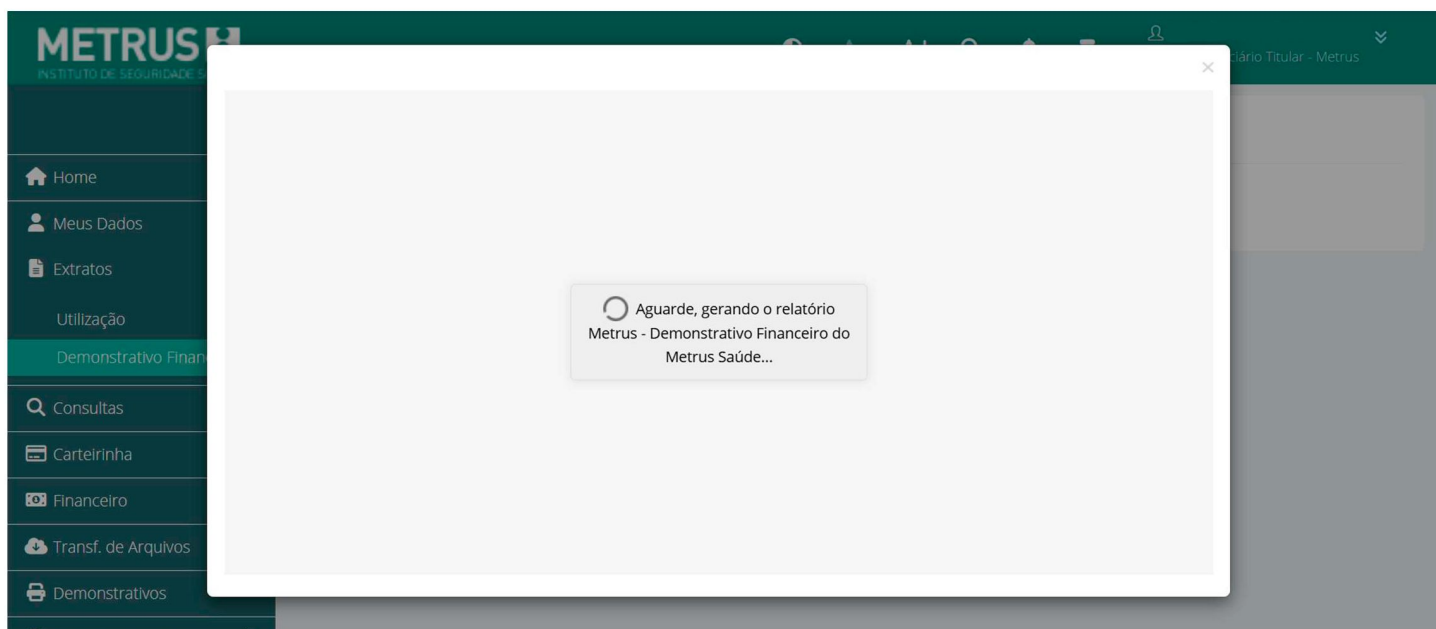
METRUS
INSTITUTO DE SEGURIDADE S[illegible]

ciário Titular - Metrus

Home
Meus Dados
Extratos
Utilização
Demonstrativo Finan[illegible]
Consultas
Carteirinha
Financeiro
Transf. de Arquivos
Demonstrativos

×

Aguarde, gerando o relatório Metrus - Demonstrativo Financeiro do Metrus Saúde...